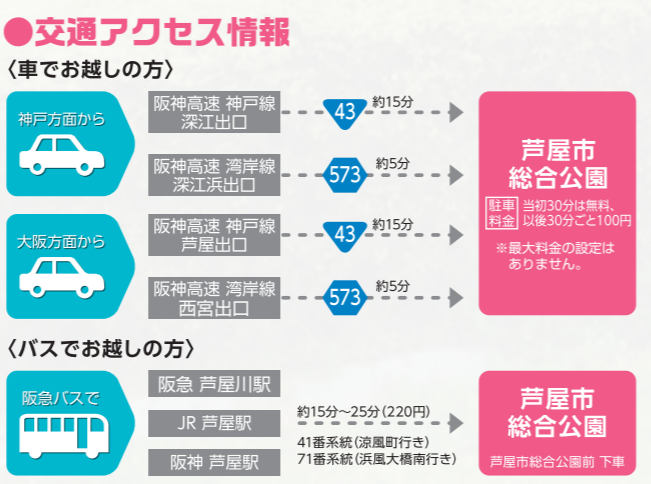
●交通アクセス情報

〈車でお越しの方〉

神戸方面から

阪神高速 神戸線 深江出口 43 約15分

阪神高速 湾岸線 深江浜出口 573 約5分

大阪方面から

阪神高速 神戸線 芦屋出口 43 約15分

阪神高速 湾岸線 西宮出口 573 約5分

芦屋市 総合公園

駐車料金 当初30分は無料、以後30分ごと100円

※最大料金の設定はありません。

〈バスでお越しの方〉

阪急バスで

阪急 芦屋川駅

JR 芦屋駅

阪神 芦屋駅

約15分～25分（220円）

41番系統（涼風町行き）
71番系統（浜風大橋南行き）

芦屋市 総合公園

芦屋市総合公園前 下車